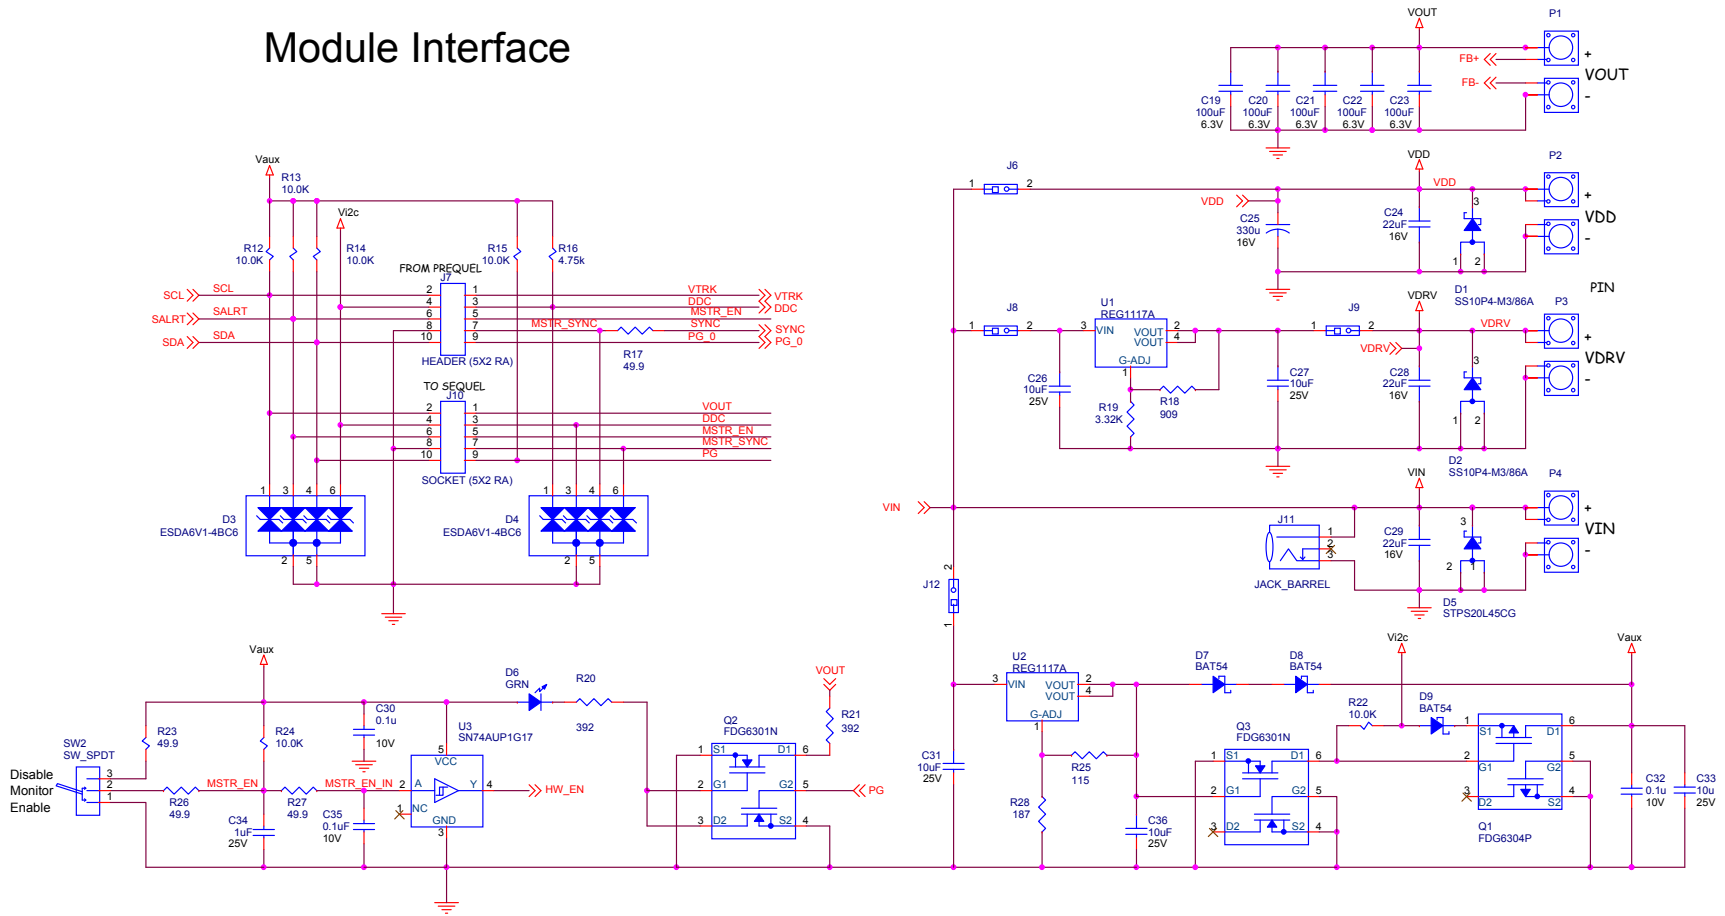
Module Interface

VOUT
P1
FB+
FB-
+
VOUT
-
C19 100uF 6.3V
C20 100uF 6.3V
C21 100uF 6.3V
C22 100uF 6.3V
C23 100uF 6.3V

VDD
P2
J6
1 2
VDD
VDD
C25 330u 16V
C24 22uF 16V
3
1 2
+
VDD
-
PIN
D1 SS10P4-M3/86A

U1 REG1117A
VIN VOUT VOUT G-ADJ
3 2 4 1
J8
1 2
J9
1 2
VDRV
P3
VDRV
VDRV
+
VDRV
-
C26 10uF 25V
R19 3.32K
R18 909
C27 10uF 25V
C28 22uF 16V
3
1 2
D2 SS10P4-M3/86A

VIN
VIN
P4
J11
1 2 3
JACK_BARREL
C29 22uF 16V
3
2 1
D5 STPS20L45CG
+
VIN
-
J12
2 1

Vaux
R13 10.0K
Vi2c
R12 10.0K
R14 10.0K
R15 10.0K
R16 4.75k
FROM PREQUEL
J7
SCL SCL
SALRT SALRT
SDA SDA
2 4 6 8 10
1 3 5 7 9
HEADER (5X2 RA)
VTRK
DDC
MSTR_EN
SYNC
PG_0
MSTR_SYNC
R17 49.9
VTRK
DDC
SYNC
PG_0
TO SEQUEL
J10
2 4 6 8 10
1 3 5 7 9
SOCKET (5X2 RA)
VOUT
DDC
MSTR_EN
MSTR_SYNC
PG
1 3 4 6
2 5
D3 ESDA6V1-4BC6
1 3 4 6
2 5
D4 ESDA6V1-4BC6

Vaux
SW2 SW_SPDT
Disable Monitor Enable
3 2 1
R23 49.9
R24 10.0K
C30 0.1u 10V
R26 49.9
MSTR_EN
R27 49.9
MSTR_EN_IN
C34 1uF 25V
C35 0.1uF 10V
U3 SN74AUP1G17
VCC 5
A 2
Y 4
NC 1
GND 3
HW_EN
D6 GRN
R20 392
VOUT
R21 392
Q2 FDG6301N
1 S1 D1 6
2 G1 G2 5
3 D2 S2 4
PG

U2 REG1117A
3 VIN VOUT 2 VOUT 4 G-ADJ 1
C31 10uF 25V
R28 187
R25 115
C36 10uF 25V
D7 BAT54
D8 BAT54
Vi2c
Q3 FDG6301N
1 S1 D1 6
2 G1 G2 5
3 D2 S2 4
R22 10.0K
D9 BAT54
Vaux
1 S1 D1 6
2 G1 G2 5
3 D2 S2 4
Q1 FDG6304P
C32 0.1u 10V
C33 10u 25V